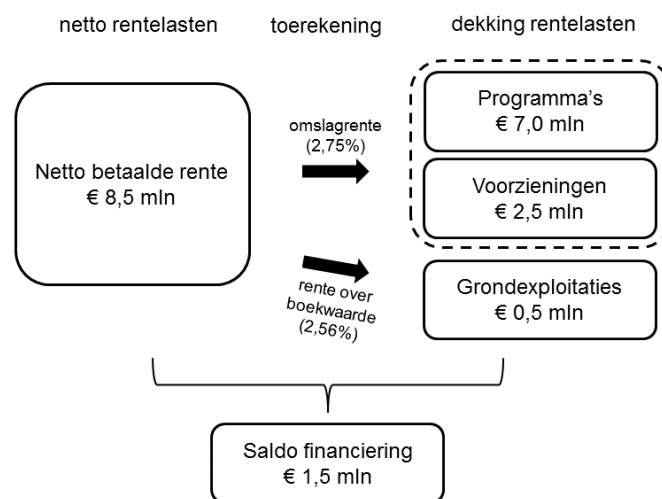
netto rentelasten

toerekening

dekking rentelasten

Netto betaalde rente
€ 8,5 mln

omslagrente
(2,75%)

Programma's
€ 7,0 mln

Voorzieningen
€ 2,5 mln

rente over boekwaarde
(2,56%)

Grondexploitaties
€ 0,5 mln

Saldo financiering
€ 1,5 mln